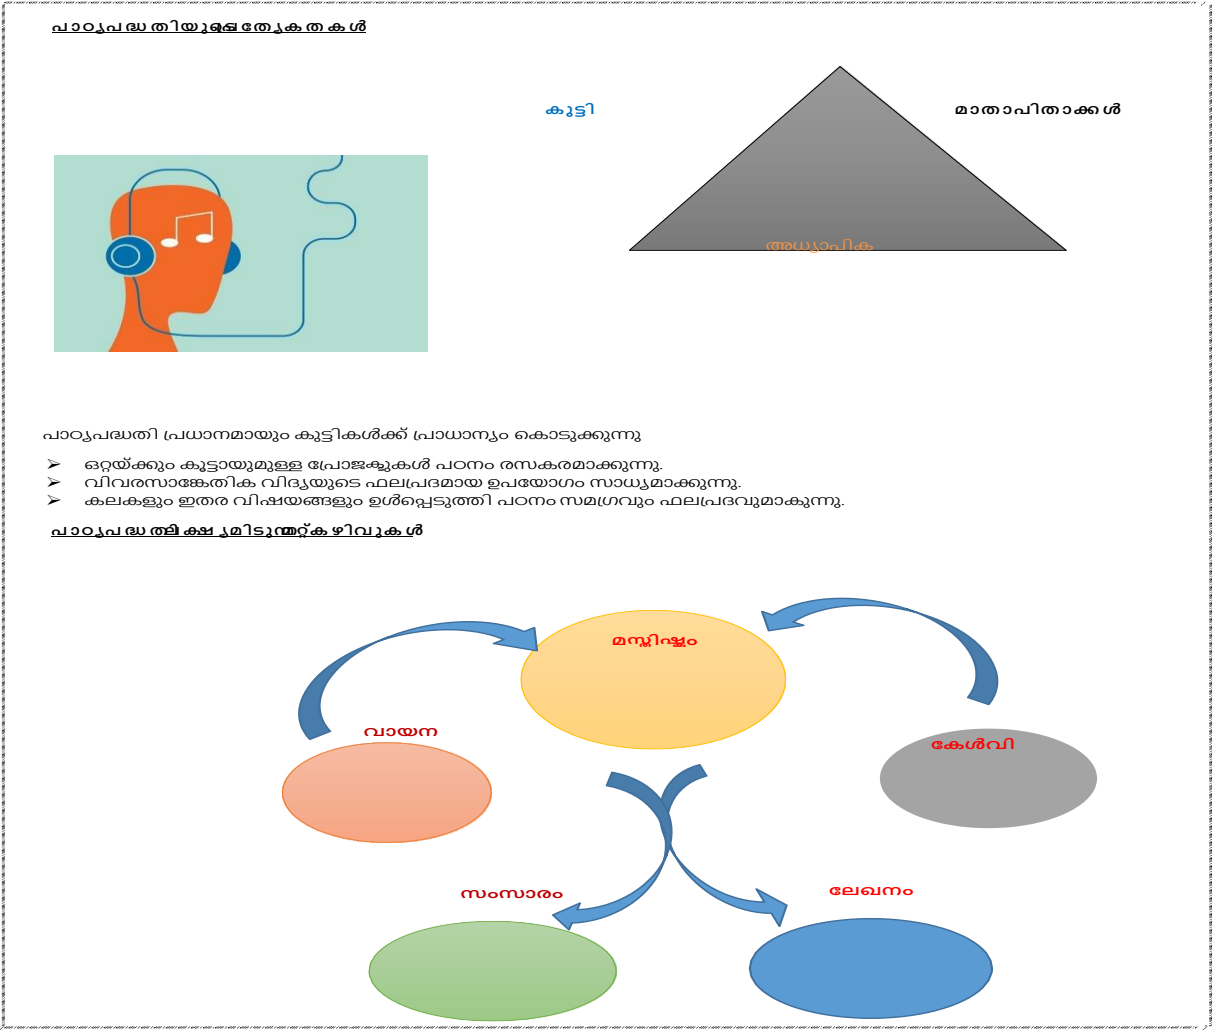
പാഠ്യപദ്ധതിയുടെ പ്രത്യേകതകൾ

കുട്ടി

മാതാപിതാക്കൾ

അധ്യാപിക

പാഠ്യപദ്ധതി പ്രധാനമായും കുട്ടികൾക്ക് പ്രാധാന്യം കൊടുക്കുന്നു

➢ ഒറ്റയ്ക്കും കൂട്ടായുമുള്ള പ്രോജക്ടുകൾ പഠനം രസകരമാക്കുന്നു.
➢ വിവരസാങ്കേതിക വിദ്യയുടെ ഫലപ്രദമായ ഉപയോഗം സാധ്യമാക്കുന്നു.
➢ കലകളും ഇതര വിഷയങ്ങളും ഉൾപ്പെടുത്തി പഠനം സമഗ്രവും ഫലപ്രദവുമാകുന്നു.

പാഠ്യപദ്ധതി ലക്ഷ്യമിടുന്ന ശേഷികൾ

മസ്തിഷ്കം

വായന

കേൾവി

സംസാരം

ലേഖനം